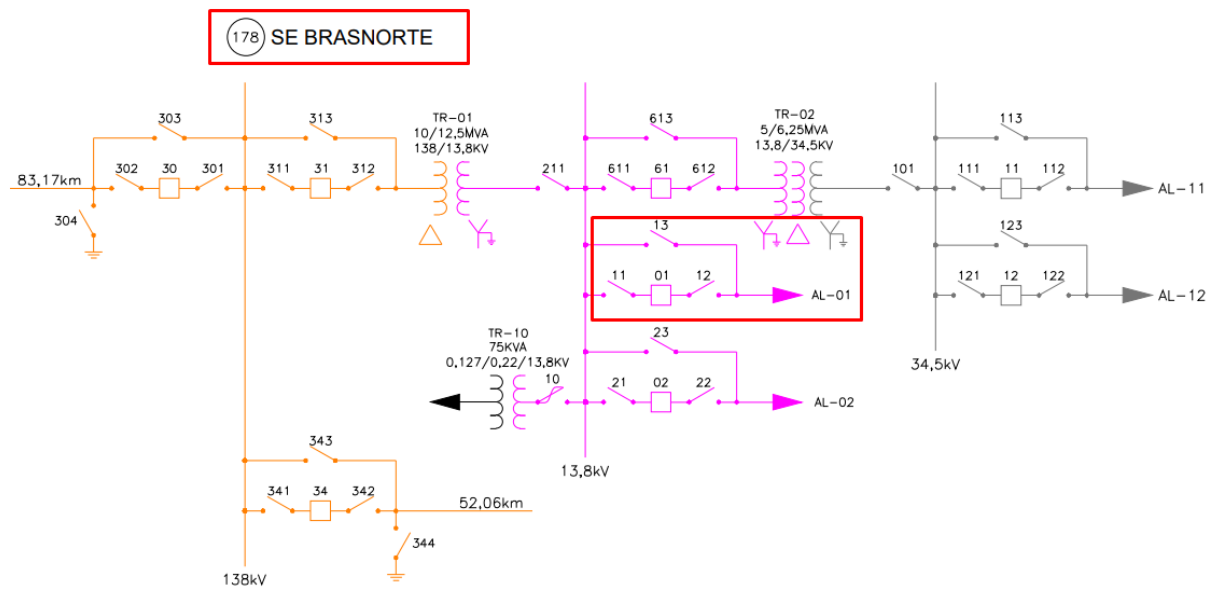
178 SE BRASNORTE

303
313
TR-01
10/12,5MVA
138/13,8KV
613
TR-02
5/6,25MVA
13,8/34,5KV
113

83,17km
302
30
301
311
31
312
211
611
61
612
101
111
11
112
AL-11

304

13
123

11
01
12
AL-01
121
12
122
AL-12

23
TR-10
75KVA
0,127/0,22/13,8KV
34,5kV
10
21
02
22
AL-02

13,8kV
343

341
34
342
52,06km

344

138kV